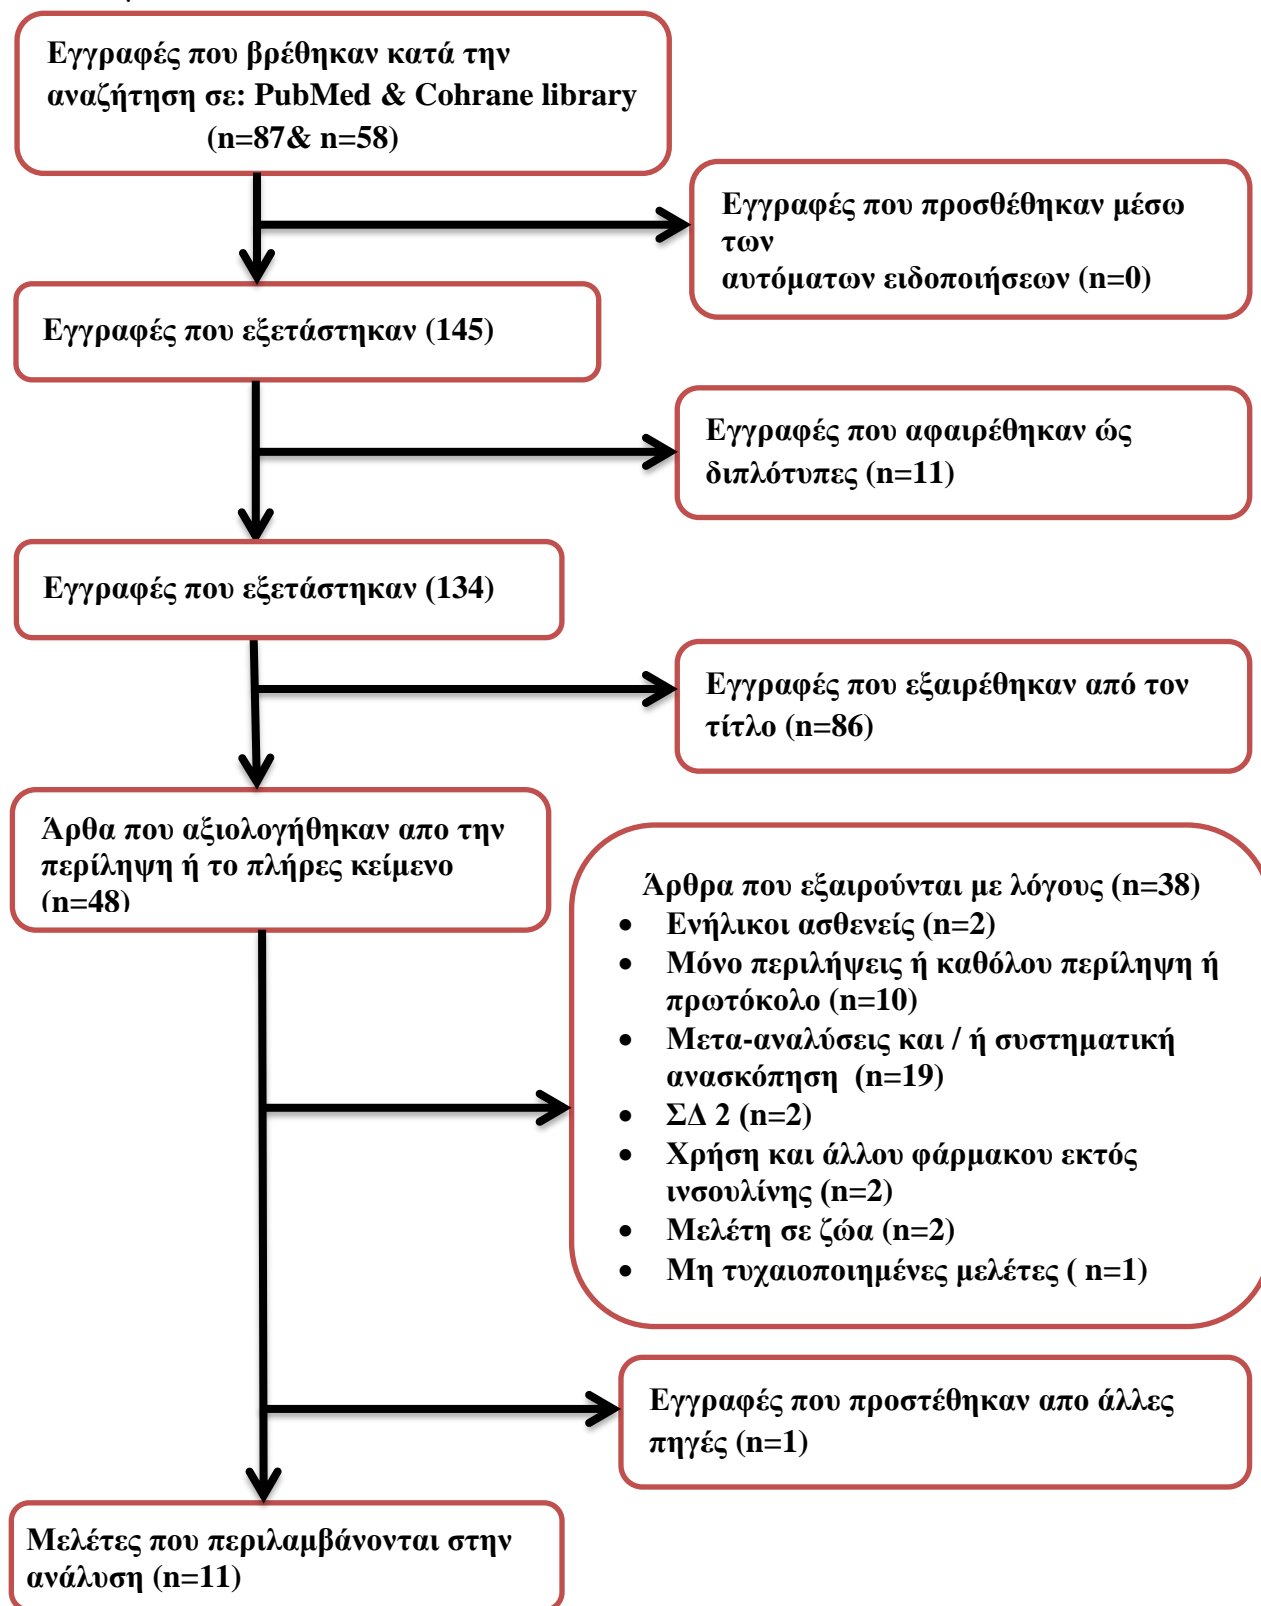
Εγγραφές που βρέθηκαν κατά την αναζήτηση σε: PubMed & Cohrane library (n=87& n=58)

Εγγραφές που προσθέθηκαν μέσω των αυτόματων ειδοποιήσεων (n=0)

Εγγραφές που εξετάστηκαν (145)

Εγγραφές που αφαιρέθηκαν ώς διπλότυπες (n=11)

Εγγραφές που εξετάστηκαν (134)

Εγγραφές που εξαιρέθηκαν από τον τίτλο (n=86)

Άρθα που αξιολογήθηκαν απο την περίληψη ή το πλήρες κείμενο (n=48)

Άρθρα που εξαιρούνται με λόγους (n=38)
- Ενήλικοι ασθενείς (n=2)
- Μόνο περιλήψεις ή καθόλου περίληψη ή πρωτόκολο (n=10)
- Μετα-αναλύσεις και / ή συστηματική ανασκόπηση (n=19)
- ΣΔ 2 (n=2)
- Χρήση και άλλου φάρμακου εκτός ινσουλίνης (n=2)
- Μελέτη σε ζώα (n=2)
- Μη τυχαιοποιημένες μελέτες ( n=1)

Εγγραφές που προστέθηκαν απο άλλες πηγές (n=1)

Μελέτες που περιλαμβάνονται στην ανάλυση (n=11)